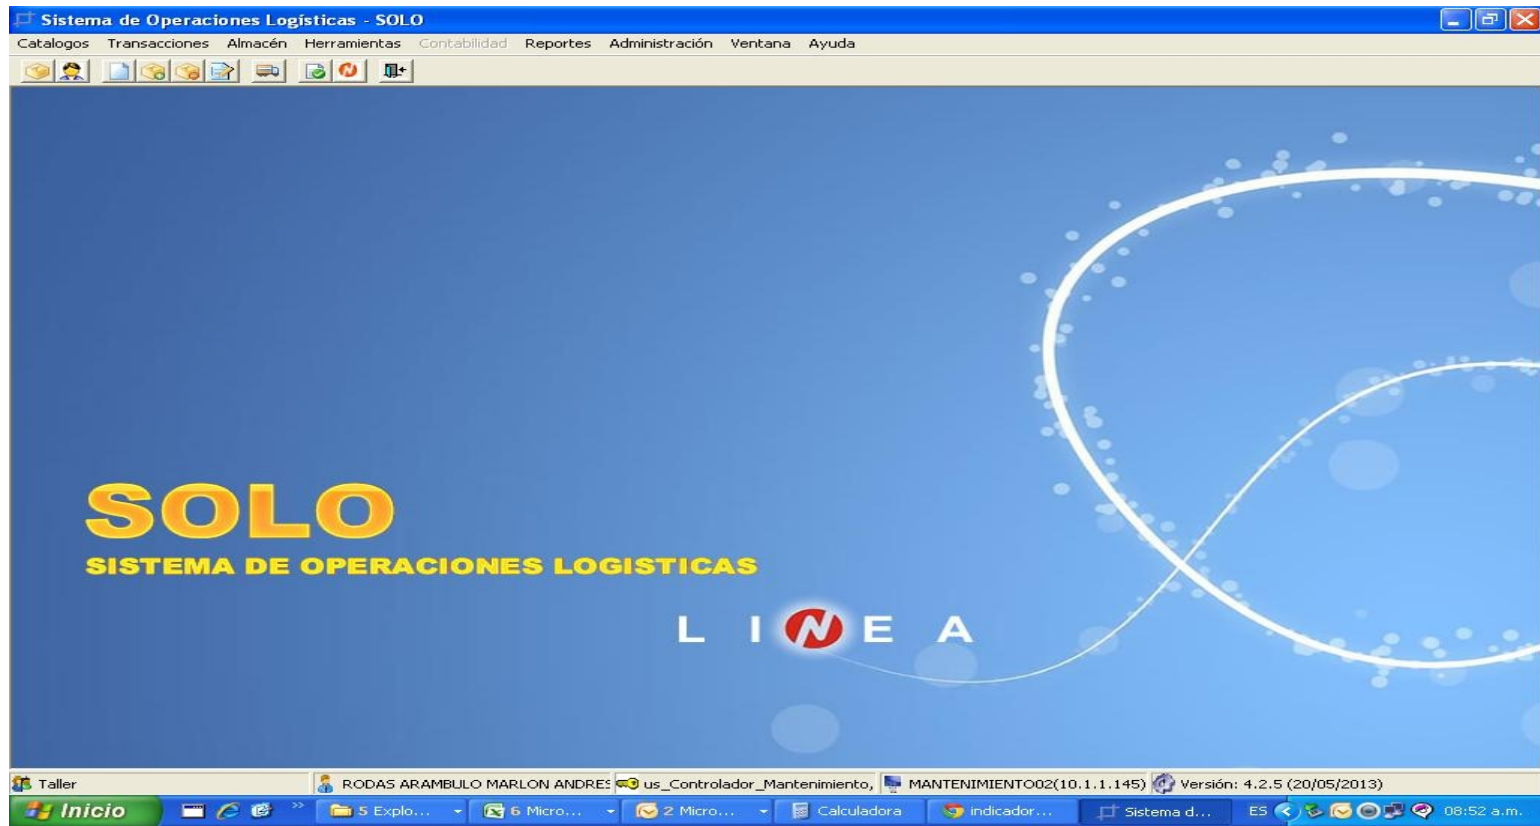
Sistema de Operaciones Logísticas - SOLO

Catalogos Transacciones Almacén Herramientas Contabilidad Reportes Administración Ventana Ayuda

SOLO
SISTEMA DE OPERACIONES LOGISTICAS

L I N E A

Taller | RODAS ARAMBULO MARLON ANDRE: | us_Controlador_Mantenimiento, | MANTENIMIENTO02(10.1.1.145) | Versión: 4.2.5 (20/05/2013)

Inicio | 5 Explo... | 6 Micro... | 2 Micro... | Calculadora | indicador... | Sistema d... | ES | 08:52 a.m.